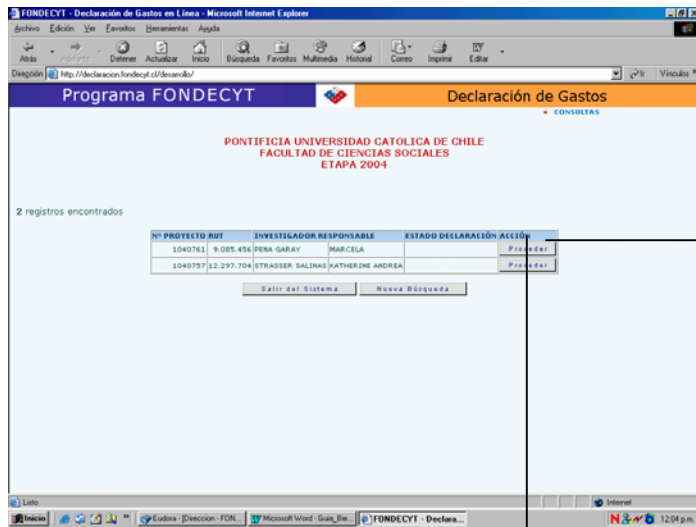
FONDECYT - Declaración de Gastos en Línea - Microsoft Internet Explorer

Archivo Edición Ver Favoritos Herramientas Ayuda

Atrás Adelante Detener Actualizar Inicio Búsqueda Favoritos Multimedia Historial Correo Imprimir Editar

Dirección http://declaracion.fondecyt.cl/desarrollo/ Ir Vínculos

Programa FONDECYT

Declaración de Gastos

• CONSULTAS

PONTIFICIA UNIVERSIDAD CATOLICA DE CHILE
FACULTAD DE CIENCIAS SOCIALES
ETAPA 2004

2 registros encontrados

| Nº PROYECTO | RUT | INVESTIGADOR RESPONSABLE | | ESTADO DECLARACIÓN | ACCIÓN |
|---|---|---|---|---|---|
| 1040761 | 9.085.456 | PENA GARAY | MARCELA | | Proceder |
| 1040757 | 12.297.704 | STRASSER SALINAS | KATHERINE ANDREA | | Proceder |

Salir del Sistema  Nueva Búsqueda

Listo  Internet

Inicio  Eudora - [Direccion - FON...  Microsoft Word - Guia_Bie...  FONDECYT - Declara...  12:04 p.m.